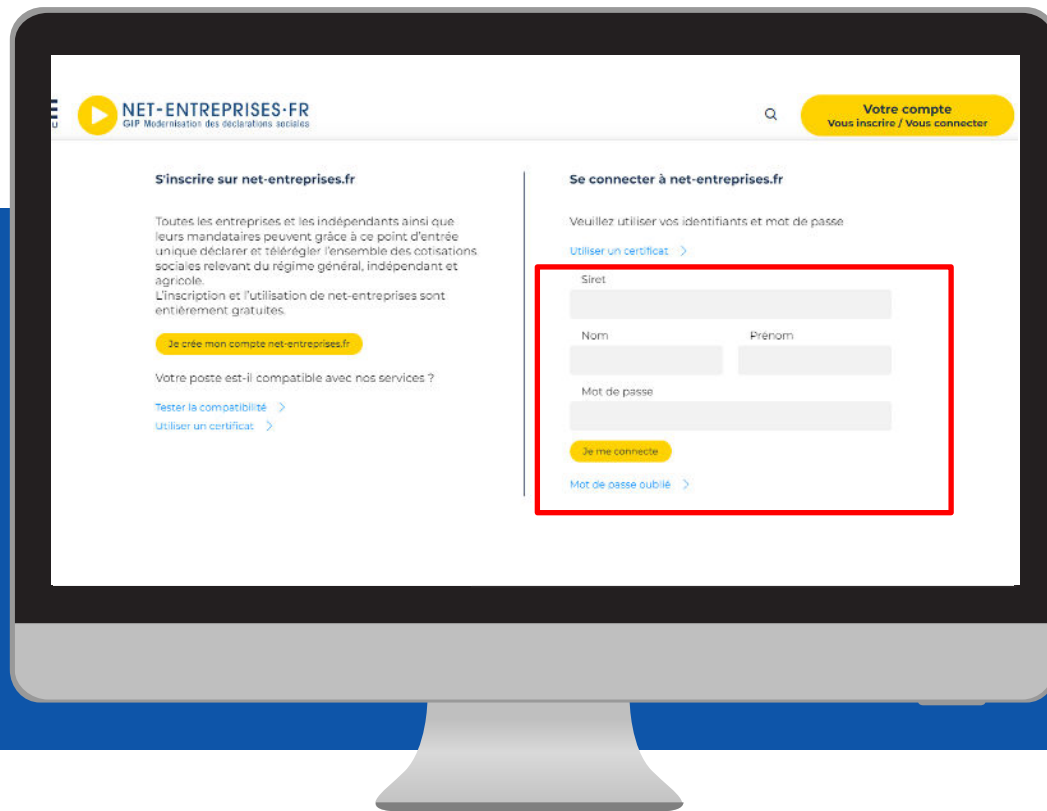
NET-ENTREPRISES·FR
GIP Modernisation des déclarations sociales

Votre compte
Vous inscrire / Vous connecter

S'inscrire sur net-entreprises.fr

Toutes les entreprises et les indépendants ainsi que leurs mandataires peuvent grâce à ce point d'entrée unique déclarer et télérégler l'ensemble des cotisations sociales relevant du régime général, indépendant et agricole.
L'inscription et l'utilisation de net-entreprises sont entièrement gratuites.

Je crée mon compte net-entreprises.fr

Votre poste est-il compatible avec nos services ?

Tester la compatibilité >
Utiliser un certificat >

Se connecter à net-entreprises.fr

Veuillez utiliser vos identifiants et mot de passe

Utiliser un certificat >

Siret

Nom

Prénom

Mot de passe

Je me connecte

Mot de passe oublié >